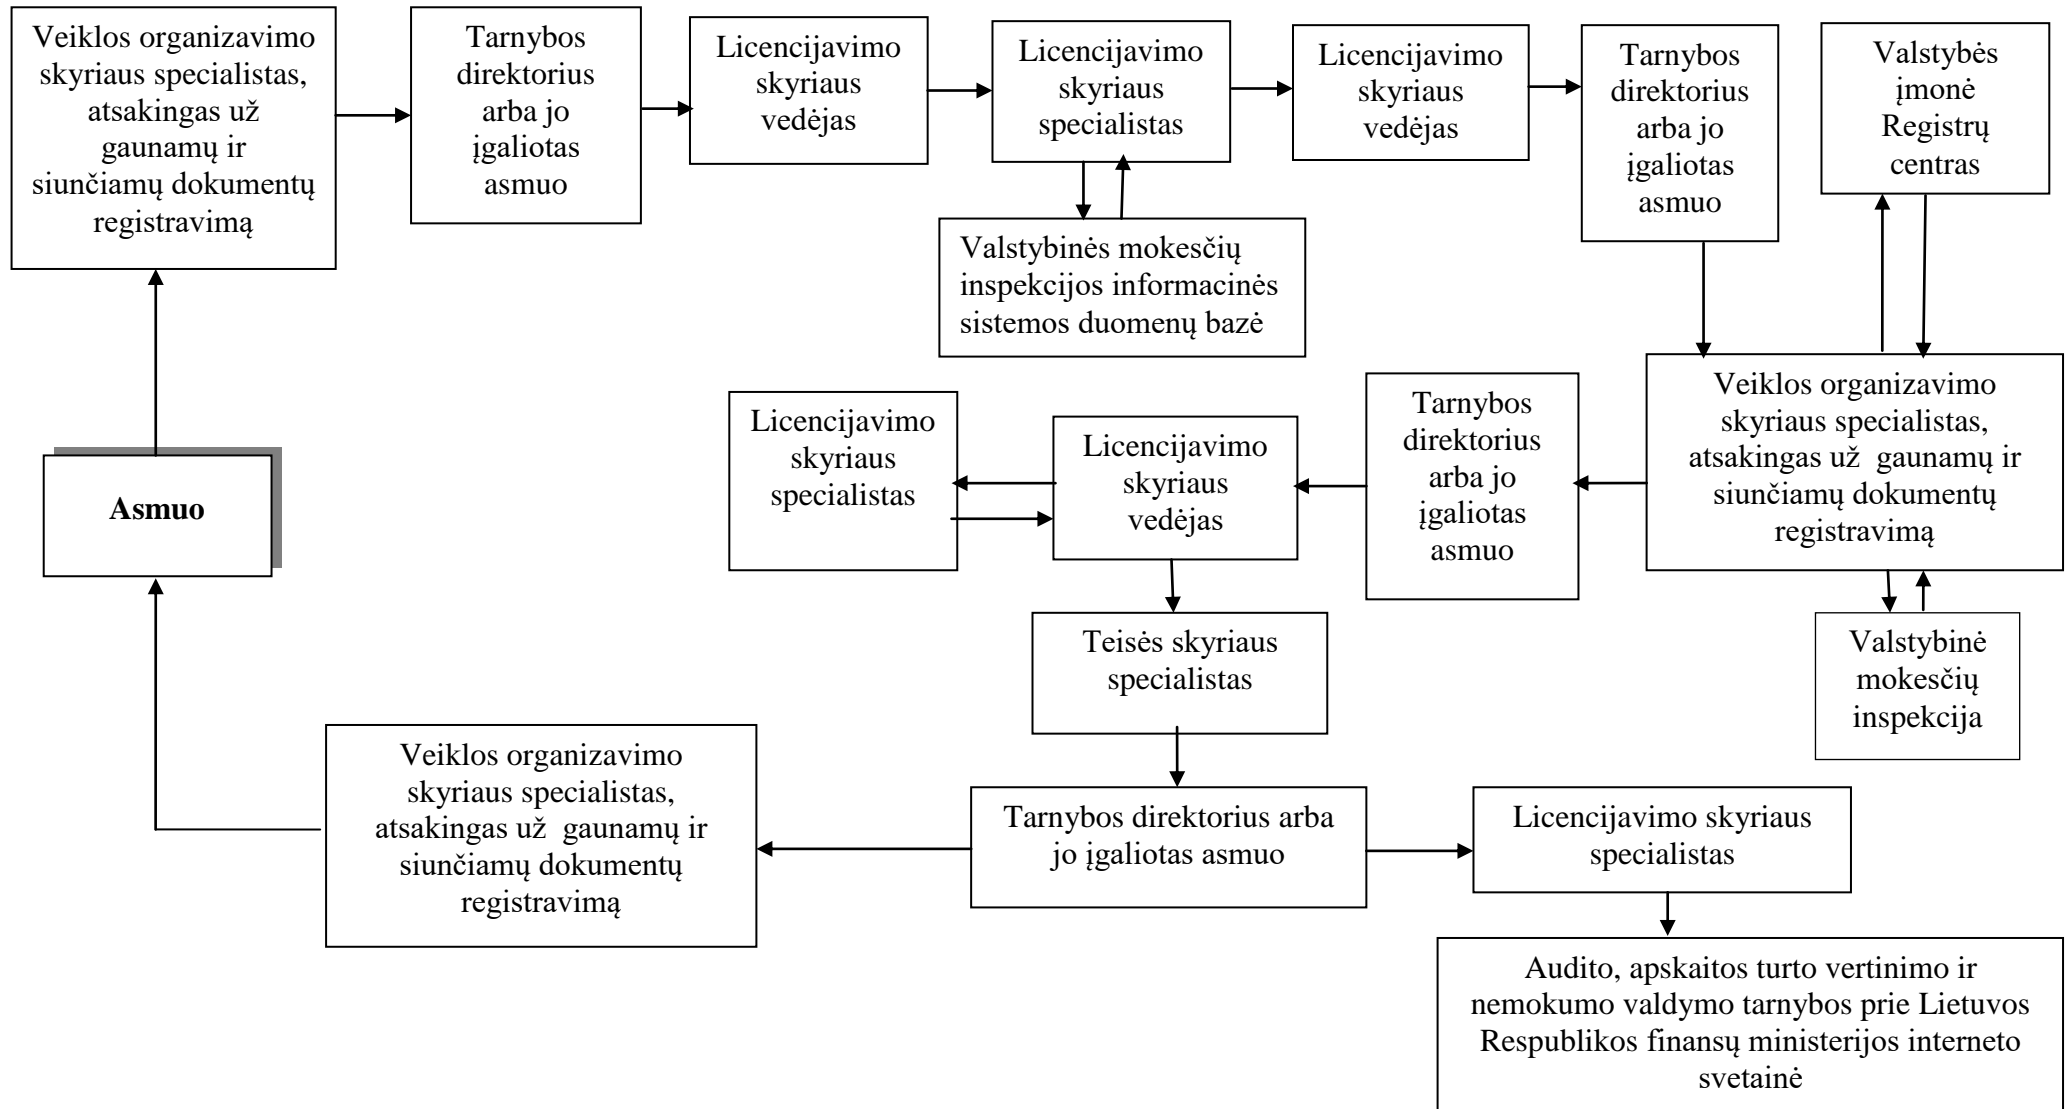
Veiklos organizavimo skyriaus specialistas, atsakingas už gaunamų ir siunčiamų dokumentų registravimą

Tarnybos direktorius arba jo įgaliotas asmuo

Licencijavimo skyriaus vedėjas

Licencijavimo skyriaus specialistas

Valstybinės mokesčių inspekcijos informacinės sistemos duomenų bazė

Licencijavimo skyriaus vedėjas

Tarnybos direktorius arba jo įgaliotas asmuo

Valstybės įmonė Registrų centras

Asmuo

Veiklos organizavimo skyriaus specialistas, atsakingas už gaunamų ir siunčiamų dokumentų registravimą

Tarnybos direktorius arba jo įgaliotas asmuo

Licencijavimo skyriaus vedėjas

Licencijavimo skyriaus specialistas

Valstybinė mokesčių inspekcija

Teisės skyriaus specialistas

Veiklos organizavimo skyriaus specialistas, atsakingas už gaunamų ir siunčiamų dokumentų registravimą

Tarnybos direktorius arba jo įgaliotas asmuo

Licencijavimo skyriaus specialistas

Audito, apskaitos turto vertinimo ir nemokumo valdymo tarnybos prie Lietuvos Respublikos finansų ministerijos interneto svetainė